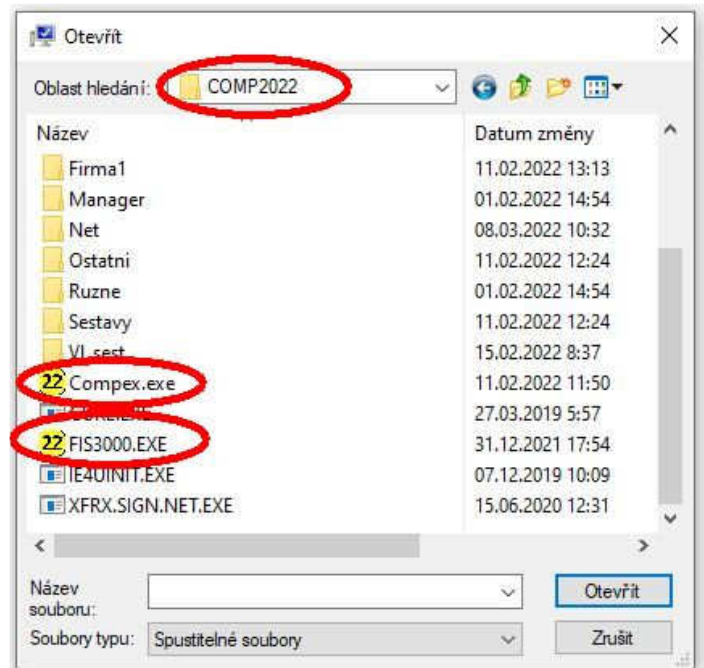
Otevřít

Oblast hledání: COMP2022

| Název | Datum změny |
|---|---|
| Firma1 | 11.02.2022 13:13 |
| Manager | 01.02.2022 14:54 |
| Net | 08.03.2022 10:32 |
| Ostatni | 11.02.2022 12:24 |
| Ruzne | 01.02.2022 14:54 |
| Sestavy | 11.02.2022 12:24 |
| Vl sest | 15.02.2022 8:37 |
| 22 Compex.exe | 11.02.2022 11:50 |
| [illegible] | 27.03.2019 5:57 |
| 22 FIS3000.EXE | 31.12.2021 17:54 |
| IE4UINIT.EXE | 07.12.2019 10:09 |
| XFRX.SIGN.NET.EXE | 15.06.2020 12:31 |

Název souboru:
Otevřít
Soubory typu: Spustitelné soubory
Zrušit